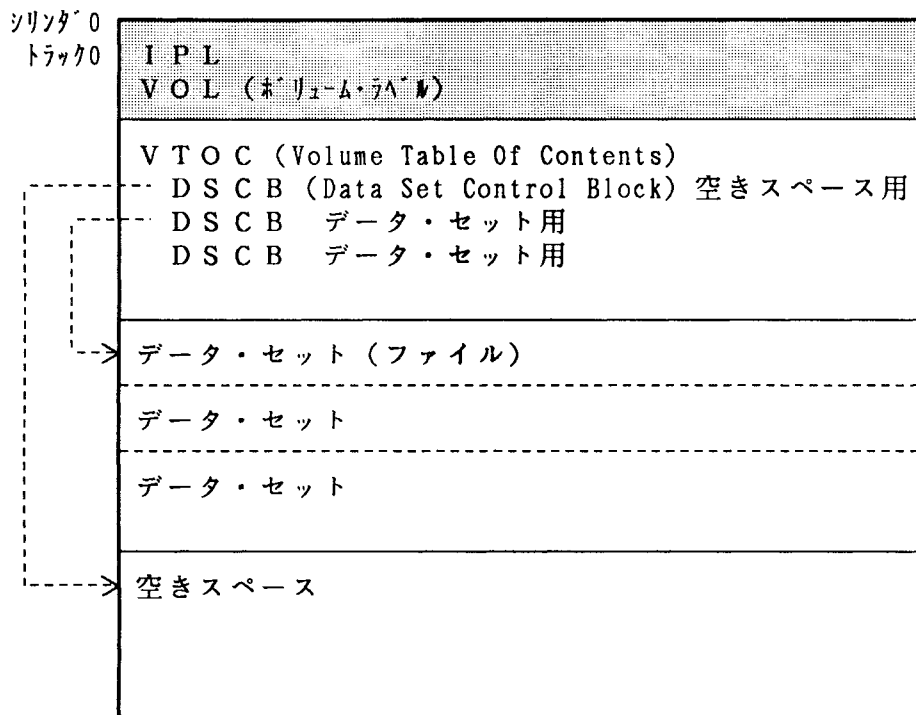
ｼﾘﾝﾀﾞ0
ﾄﾗｯｸ0

IPL
VOL (ﾎﾞﾘｭｰﾑ・ﾗﾍﾞﾙ)

VTOC (Volume Table Of Contents)
DSCB (Data Set Control Block) 空きスペース用
DSCB データ・セット用
DSCB データ・セット用

データ・セット (ファイル)

データ・セット

データ・セット

空きスペース